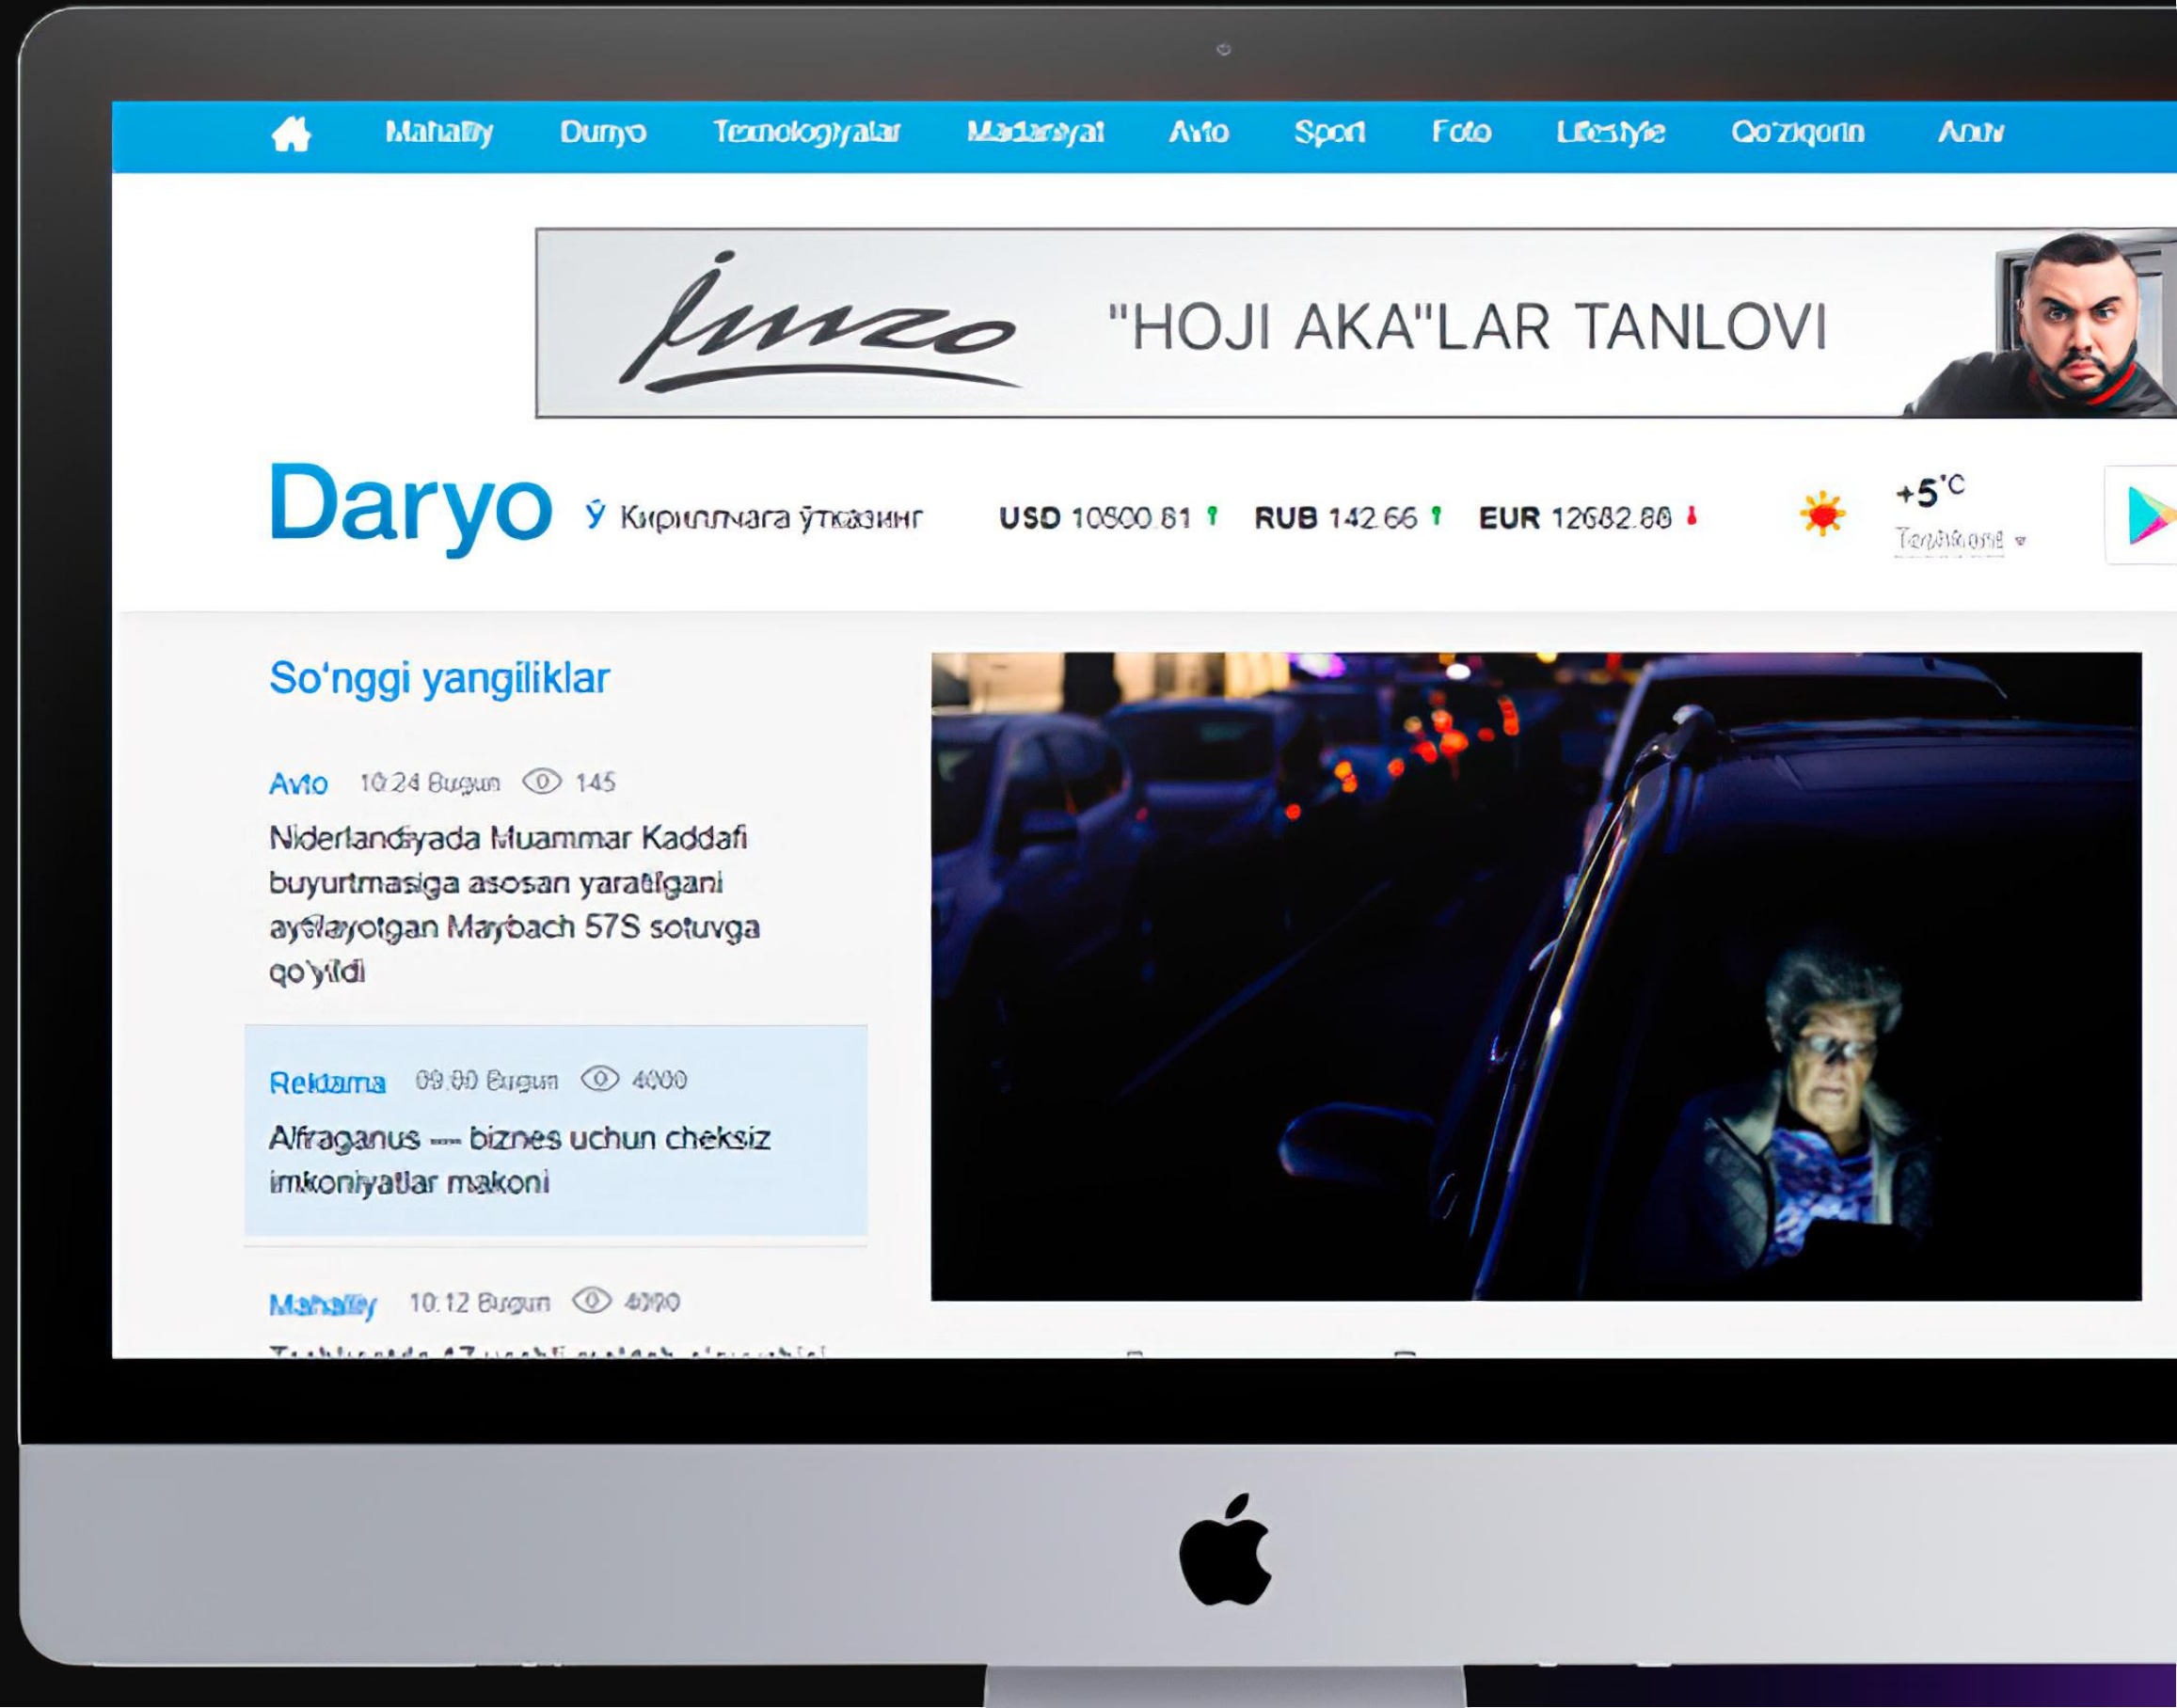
Mahalliy Dunyo Texnologiyalar Madaniyat Avto Sport Foto Lifestyle Qo'ziqorin Arxiv

Imzo "HOJI AKA"LAR TANLOVI

Daryo Ў Кириллчага ўтказинг USD 10500.81 RUB 142.66 EUR 12682.80 +5°C Toshkent

So'nggi yangiliklar

Avto 10:24 Bugun 145
Niderlandiyada Muammar Kaddafi buyurtmasiga asosan yaratilgani aytilayotgan Maybach 57S sotuvga qo'yildi

Reklama 09:00 Bugun 4000
Alfraganus — biznes uchun cheksiz imkoniyatlar makoni

Mahalliy 10:12 Bugun 4000
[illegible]